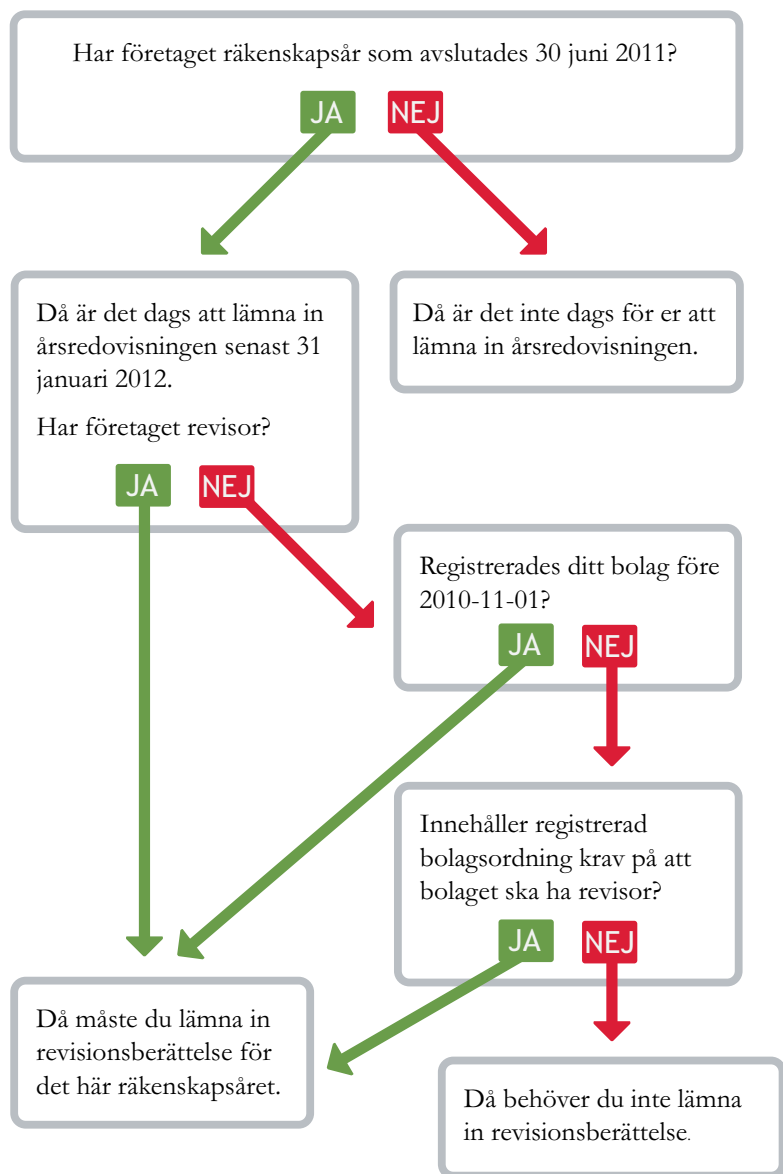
Har företaget räkenskapsår som avslutades 30 juni 2011?

JA

NEJ

Då är det dags att lämna in årsredovisningen senast 31 januari 2012.

Har företaget revisor?

JA

NEJ

Då är det inte dags för er att lämna in årsredovisningen.

Registrerades ditt bolag före 2010-11-01?

JA

NEJ

Innehåller registrerad bolagsordning krav på att bolaget ska ha revisor?

JA

NEJ

Då måste du lämna in revisionsberättelse för det här räkenskapsåret.

Då behöver du inte lämna in revisionsberättelse.